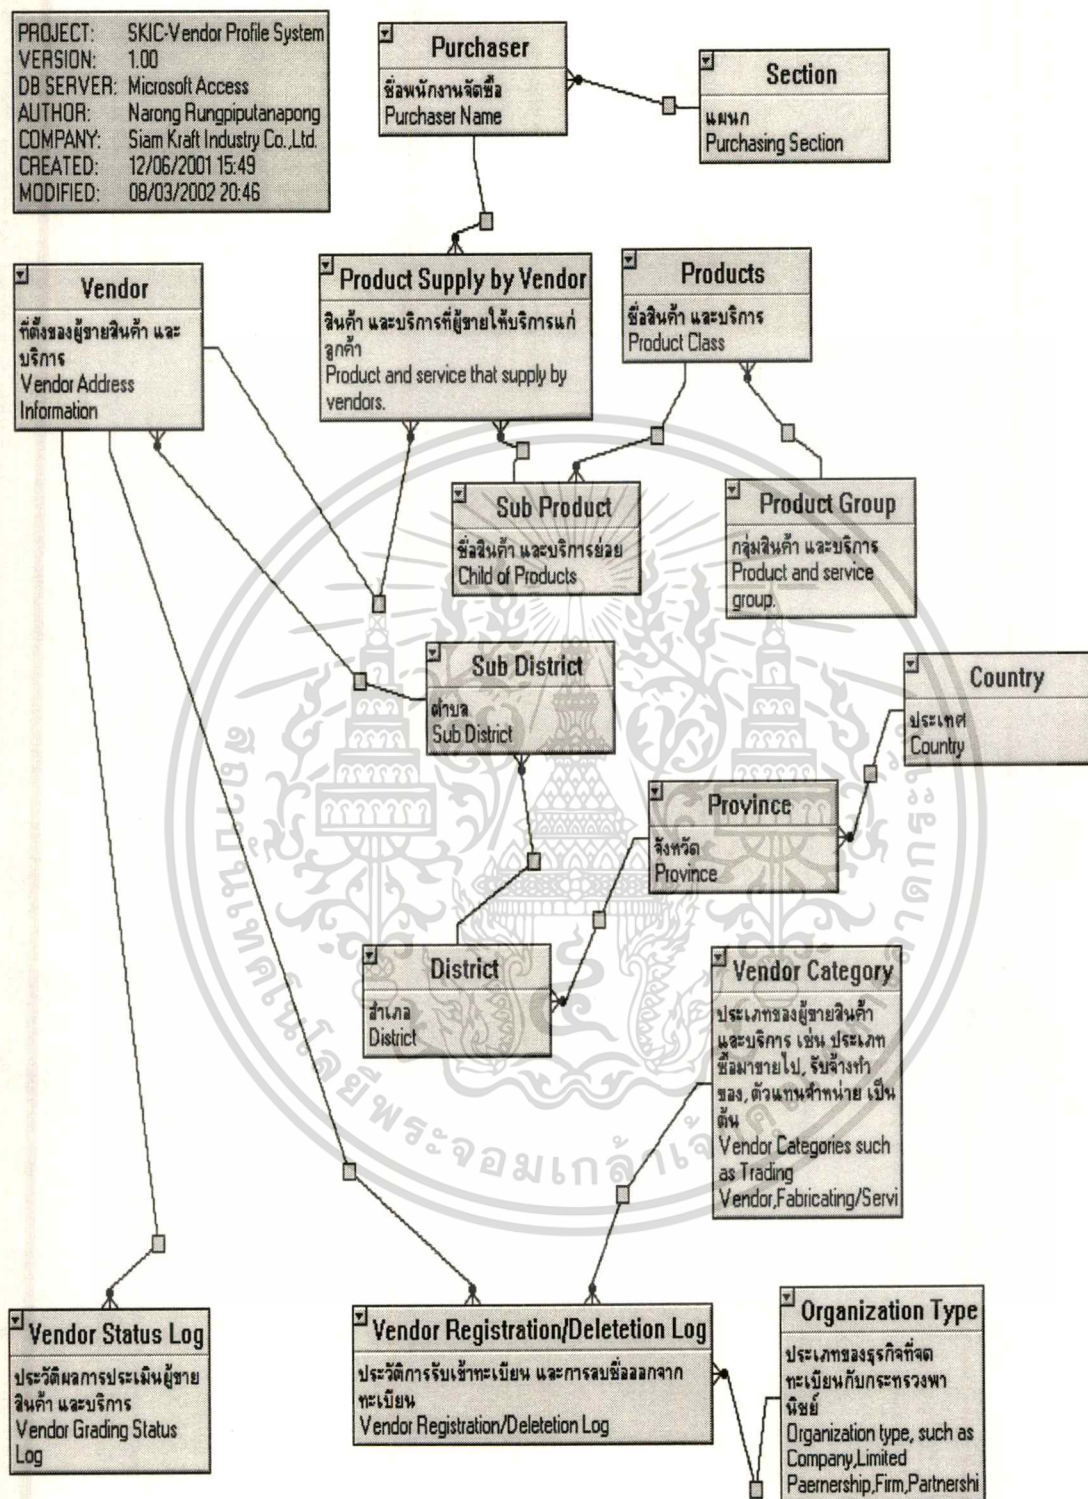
PROJECT: SKIC-Vendor Profile System
VERSION: 1.00
DB SERVER: Microsoft Access
AUTHOR: Narong Rungpiputanapong
COMPANY: Siam Kraft Industry Co.,Ltd.
CREATED: 12/06/2001 15:49
MODIFIED: 08/03/2002 20:46

Purchaser
ชื่อพนักงานจัดซื้อ
Purchaser Name

Section
แผนก
Purchasing Section

Vendor
ที่ตั้งของผู้ขายสินค้า และบริการ
Vendor Address Information

Product Supply by Vendor
สินค้า และบริการที่ผู้ขายให้บริการแก่ลูกค้า
Product and service that supply by vendors.

Products
ชื่อสินค้า และบริการ
Product Class

Sub Product
ชื่อสินค้า และบริการย่อย
Child of Products

Product Group
กลุ่มสินค้า และบริการ
Product and service group.

Sub District
ตำบล
Sub District

Country
ประเทศ
Country

Province
จังหวัด
Province

District
อำเภอ
District

Vendor Category
ประเภทของผู้ขายสินค้า และบริการ เช่น ประเภทซื้อมาขายไป, รับจ้างทำของ, ตัวแทนจำหน่าย เป็นต้น
Vendor Categories such as Trading Vendor,Fabricating/Servi

Vendor Status Log
ประวัติผลการประเมินผู้ขายสินค้า และบริการ
Vendor Grading Status Log

Vendor Registration/Deletetion Log
ประวัติการรับเข้าทะเบียน และการลบชื่อออกจากทะเบียน
Vendor Registration/Deletetion Log

Organization Type
ประเภทของธุรกิจที่จดทะเบียนกับกระทรวงพาณิชย์
Organization type, such as Company,Limited Paernership,Firm,Partnershi